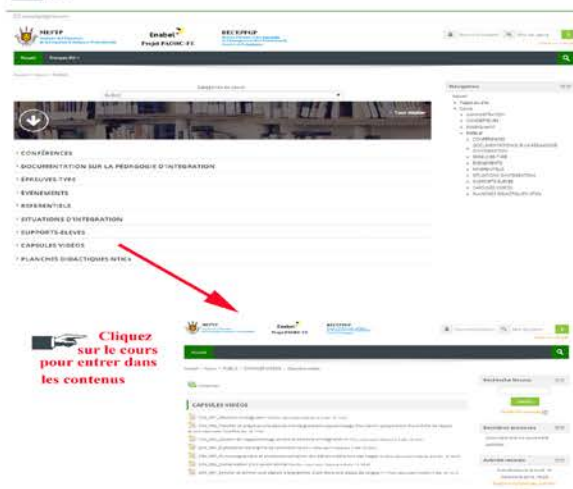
MEFTP

Enabel
Projet PADEC-FE

RECEPFGP

Accueil

Catégories de cours

Public

Tout déplier

Navigation

CONFÉRENCES
DOCUMENTATION SUR LA PÉDAGOGIE D'INTÉGRATION
ÉPREUVES-TYPE
ÉVENEMENTS
REFERENTIELS
SITUATIONS D'INTÉGRATION
SUPPORTS-ELEVES
CAPSULES VIDEOS
PLANCHES DIDACTIQUES NTIC

Cliquez sur le cours pour entrer dans les contenus

MEFTP

Enabel
Projet PADEC-FE

RECEPFGP

Accueil

CAPSULES VIDEOS

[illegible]